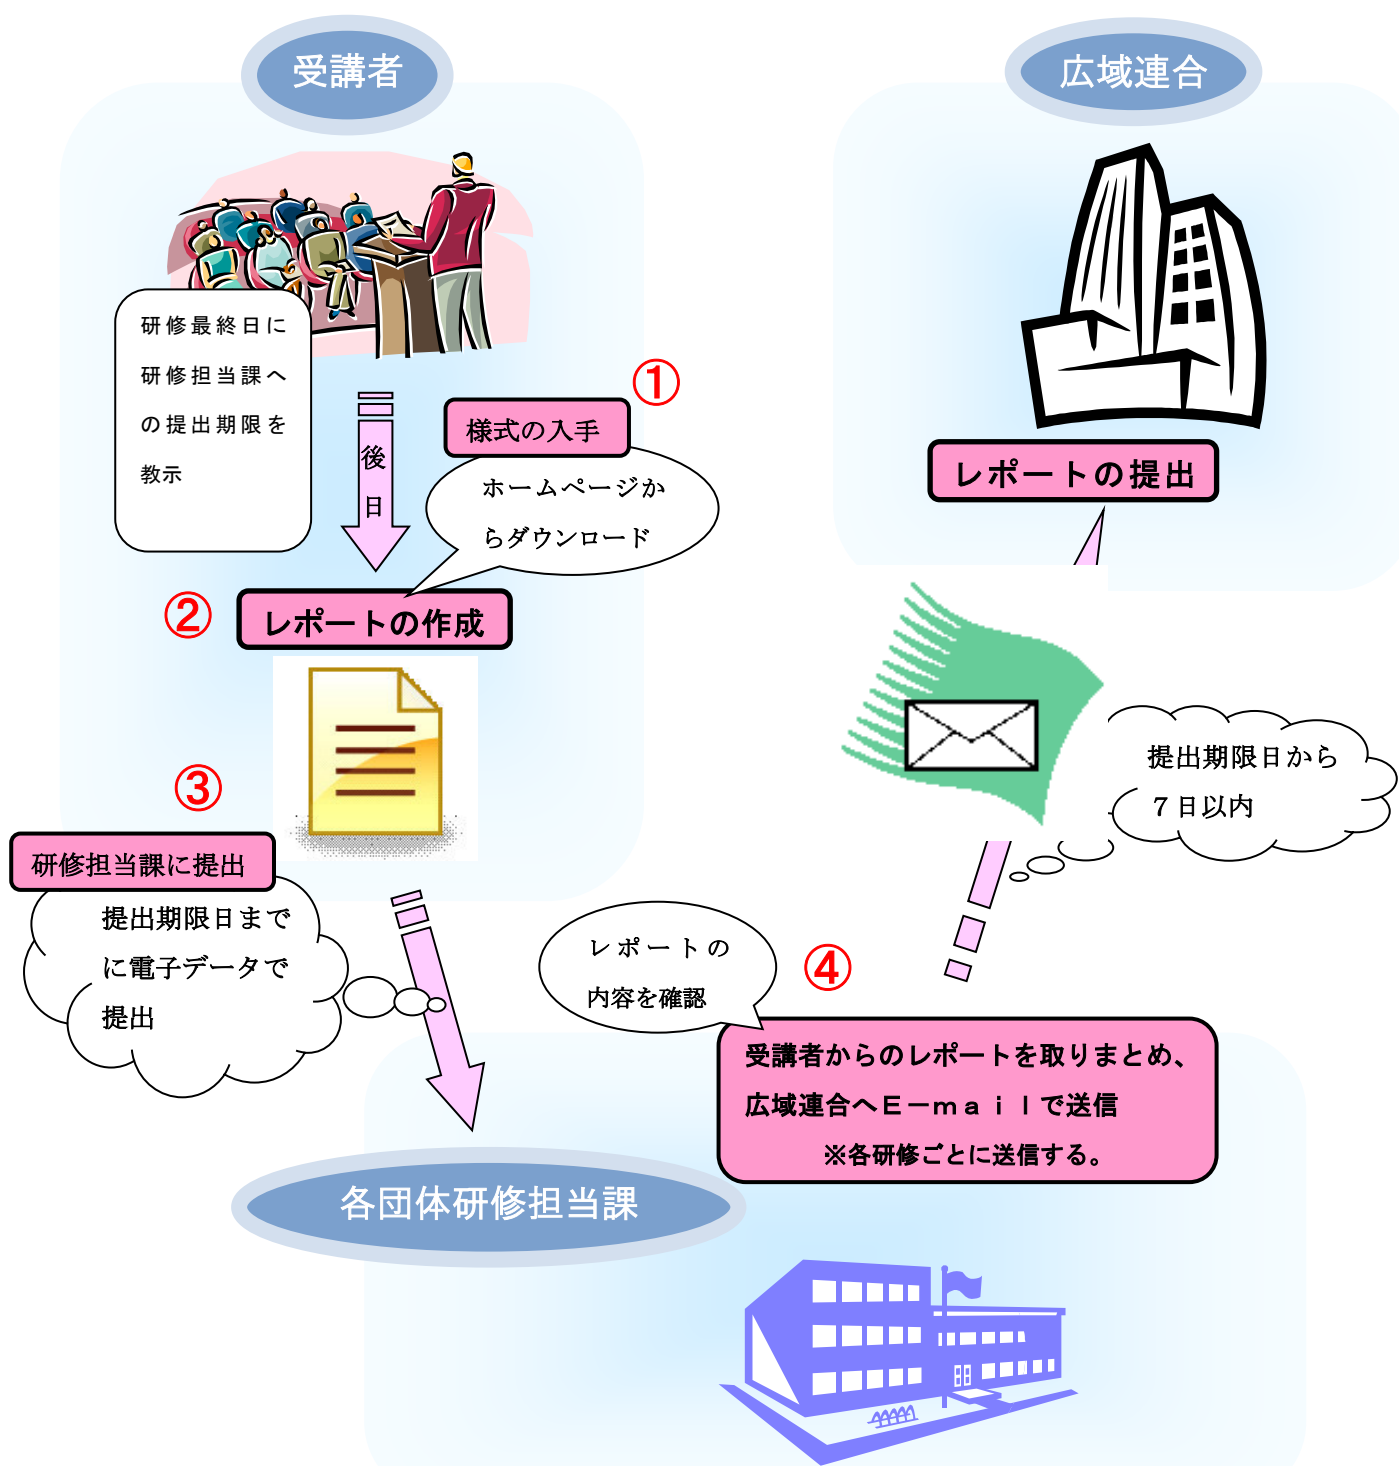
受講者

広域連合

研修最終日に研修担当課への提出期限を教示

後日

①

様式の入手

ホームページからダウンロード

②

レポートの作成

③

研修担当課に提出

提出期限日までに電子データで提出

レポートの提出

提出期限日から７日以内

レポートの内容を確認

④

受講者からのレポートを取りまとめ、広域連合へＥ－ｍａｉｌで送信
※各研修ごとに送信する。

各団体研修担当課